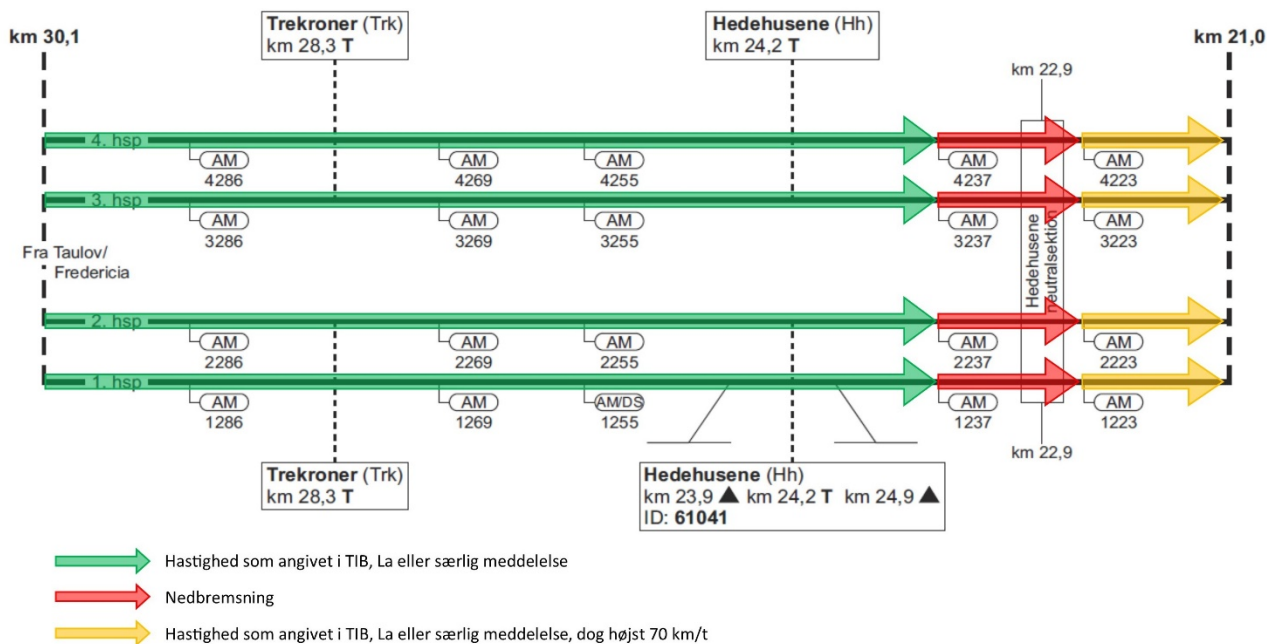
km 30,1

Trekroner (Trk)
km 28,3 T

Hedehusene (Hh)
km 24,2 T

km 21,0

km 22,9

4. hsp
AM 4286
AM 4269
AM 4255
AM 4237
AM 4223

3. hsp
AM 3286
AM 3269
AM 3255
AM 3237
AM 3223

Fra Taulov/ Fredericia

Hedehusene neutralsektion

2. hsp
AM 2286
AM 2269
AM 2255
AM 2237
AM 2223

1. hsp
AM 1286
AM 1269
AM/DS 1255
AM 1237
AM 1223

km 22,9

Trekroner (Trk)
km 28,3 T

Hedehusene (Hh)
km 23,9 ▲ km 24,2 T km 24,9 ▲
ID: 61041

Hastighed som angivet i TIB, La eller særlig meddelelse

Nedbremsning

Hastighed som angivet i TIB, La eller særlig meddelelse, dog højst 70 km/t